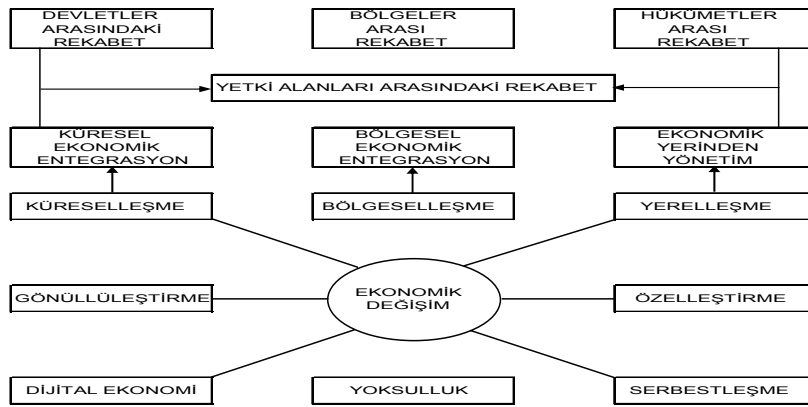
DEVLETLER ARASINDAKİ REKABET

BÖLGELER ARASI REKABET

HÜKÜMETLER ARASI REKABET

YETKİ ALANLARI ARASINDAKİ REKABET

KÜRESEL EKONOMİK ENTEGRASYON

BÖLGESEL EKONOMİK ENTEGRASYON

EKONOMİK YERİNDEN YÖNETİM

KÜRESELLEŞME

BÖLGESELLEŞME

YERELLEŞME

GÖNÜLLÜLEŞTİRME

EKONOMİK DEĞİŞİM

ÖZELLEŞTİRME

DİJİTAL EKONOMİ

YOKSULLUK

SERBESTLEŞME